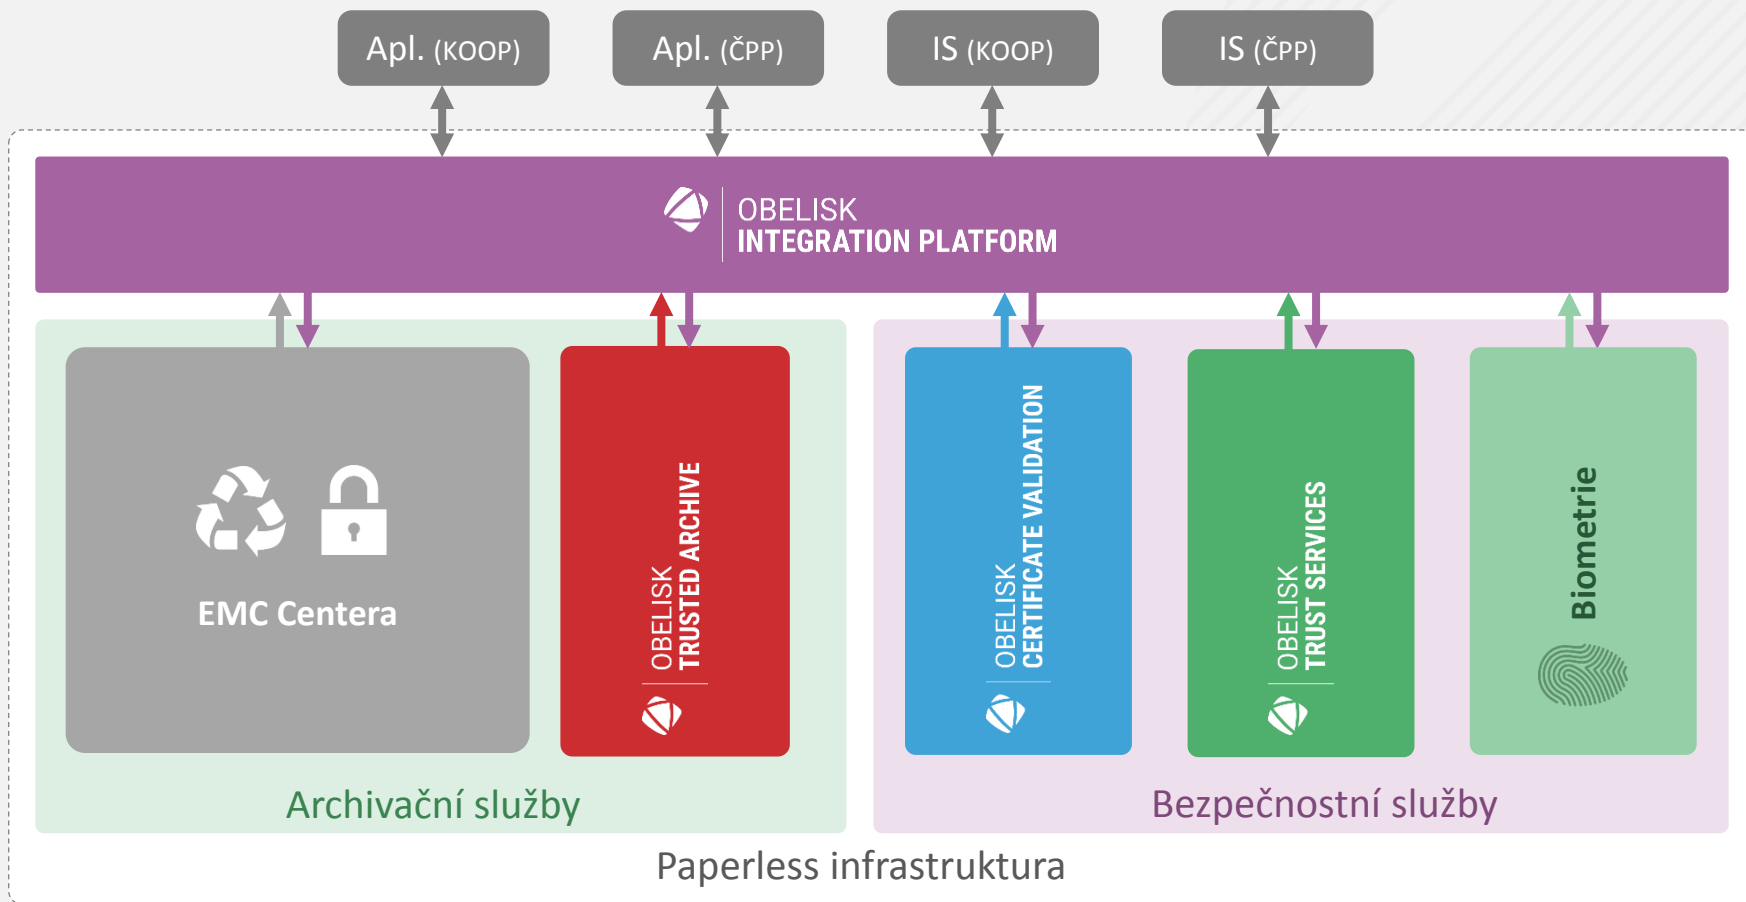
Apl. (KOOP)

Apl. (ČPP)

IS (KOOP)

IS (ČPP)

OBELISK
INTEGRATION PLATFORM

EMC Centera

OBELISK
TRUSTED ARCHIVE

OBELISK
CERTIFICATE VALIDATION

OBELISK
TRUST SERVICES

Biometrie

Archivační služby

Bezpečnostní služby

Paperless infrastruktura